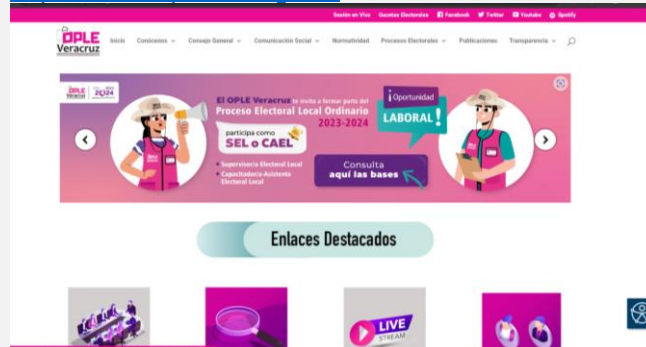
Sesión en Vivo Gacetas Electorales Facebook Twitter Youtube Spotify

OPLE Veracruz

Inicio Conócenos Consejo General Comunicación Social Normatividad Procesos Electorales Publicaciones Transparencia

OPLE Veracruz 2024

El OPLE Veracruz te invita a formar parte del Proceso Electoral Local Ordinario 2023-2024

participa como SEL o CAEL

• Supervisor/a Electoral Local
• Capacitador/a-Asistente Electoral Local

Consulta aquí las bases

¡Oportunidad LABORAL!

Enlaces Destacados

LIVE STREAM